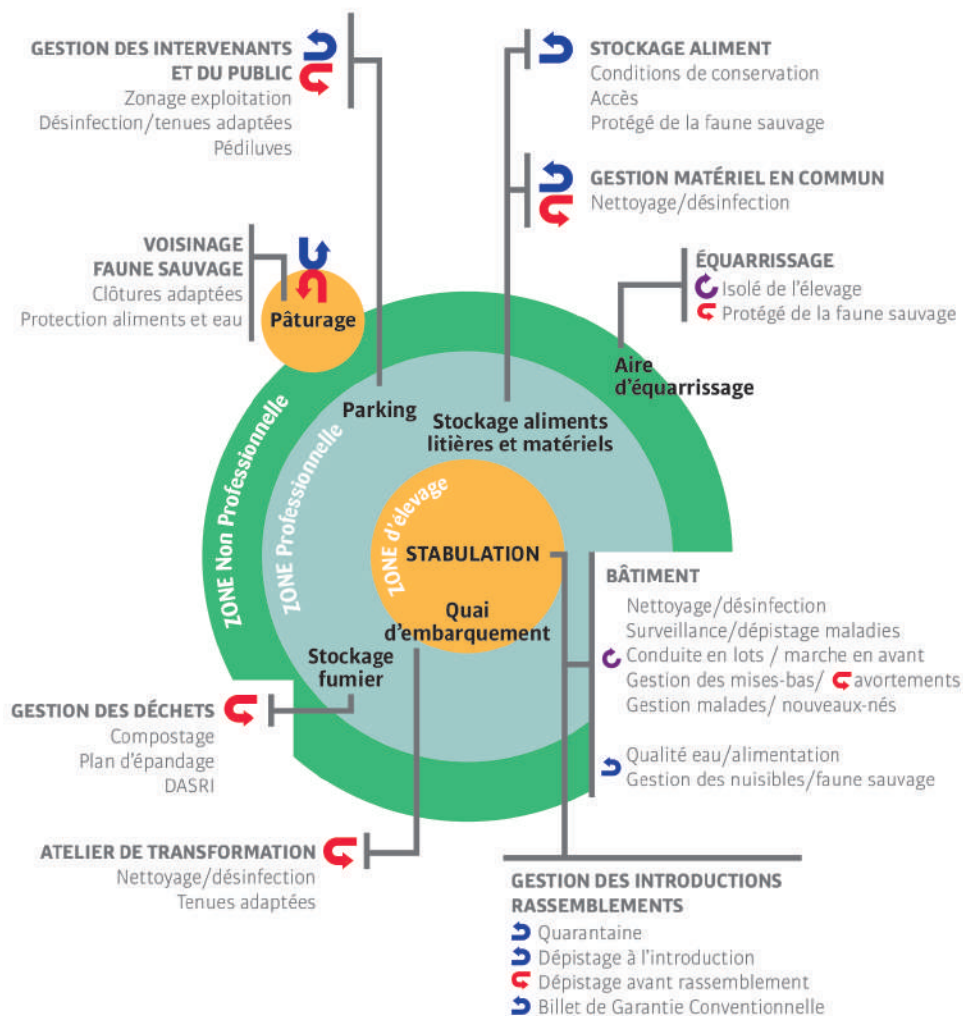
GESTION DES INTERVENANTS ET DU PUBLIC
Zonage exploitation
Désinfection/tenues adaptées
Pédiluves

STOCKAGE ALIMENT
Conditions de conservation
Accès
Protégé de la faune sauvage

GESTION MATÉRIEL EN COMMUN
Nettoyage/désinfection

VOISINAGE FAUNE SAUVAGE
Clôtures adaptées
Protection aliments et eau

Pâturage

ÉQUARRISSAGE
Isolé de l'élevage
Protégé de la faune sauvage

Aire d'équarrissage

ZONE Non Professionnelle

ZONE Professionnelle

Parking

Stockage aliments litières et matériels

ZONE d'élevage

STABULATION

Quai d'embarquement

Stockage fumier

BÂTIMENT
Nettoyage/désinfection
Surveillance/dépistage maladies
Conduite en lots / marche en avant
Gestion des mises-bas/ avortements
Gestion malades/ nouveaux-nés

Qualité eau/alimentation
Gestion des nuisibles/faune sauvage

GESTION DES DÉCHETS
Compostage
Plan d'épandage
DASRI

ATELIER DE TRANSFORMATION
Nettoyage/désinfection
Tenues adaptées

GESTION DES INTRODUCTIONS RASSEMBLEMENTS
Quarantaine
Dépistage à l'introduction
Dépistage avant rassemblement
Billet de Garantie Conventionnelle